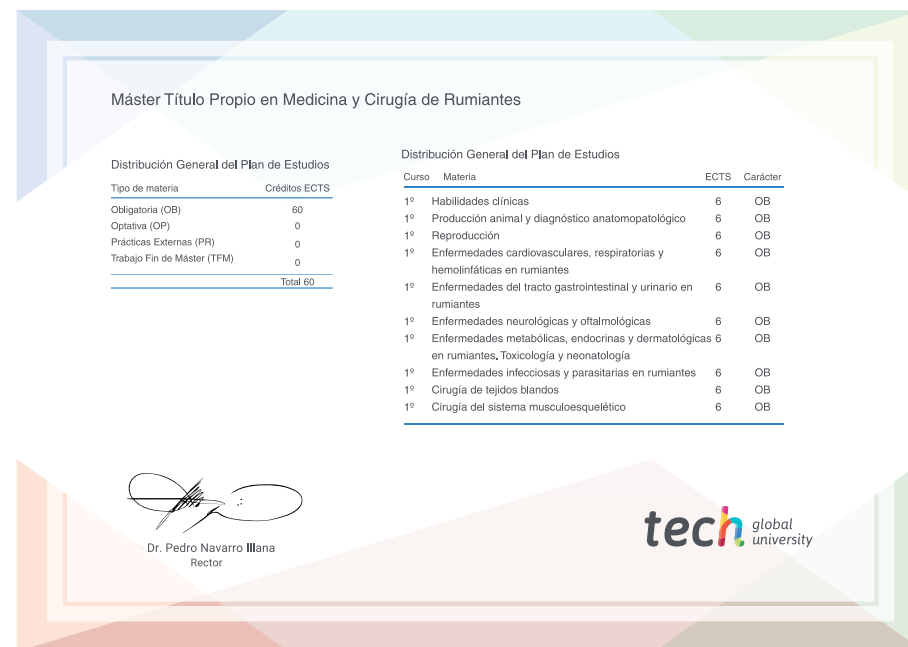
Máster Título Propio en Medicina y Cirugía de Rumiantes

Distribución General del Plan de Estudios

| Tipo de materia | Créditos ECTS |
|---|---|
| Obligatoria (OB) | 60 |
| Optativa (OP) | 0 |
| Prácticas Externas (PR) | 0 |
| Trabajo Fin de Máster (TFM) | 0 |
| | Total 60 |

Distribución General del Plan de Estudios

| Curso | Materia | ECTS | Carácter |
|---|---|---|---|
| 1º | Habilidades clínicas | 6 | OB |
| 1º | Producción animal y diagnóstico anatomopatológico | 6 | OB |
| 1º | Reproducción | 6 | OB |
| 1º | Enfermedades cardiovasculares, respiratorias y hemolinfáticas en rumiantes | 6 | OB |
| 1º | Enfermedades del tracto gastrointestinal y urinario en rumiantes | 6 | OB |
| 1º | Enfermedades neurológicas y oftalmológicas | 6 | OB |
| 1º | Enfermedades metabólicas, endocrinas y dermatológicas en rumiantes. Toxicología y neonatología | 6 | OB |
| 1º | Enfermedades infecciosas y parasitarias en rumiantes | 6 | OB |
| 1º | Cirugía de tejidos blandos | 6 | OB |
| 1º | Cirugía del sistema musculoesquelético | 6 | OB |

Dr. Pedro Navarro Illana
Rector

tech global university